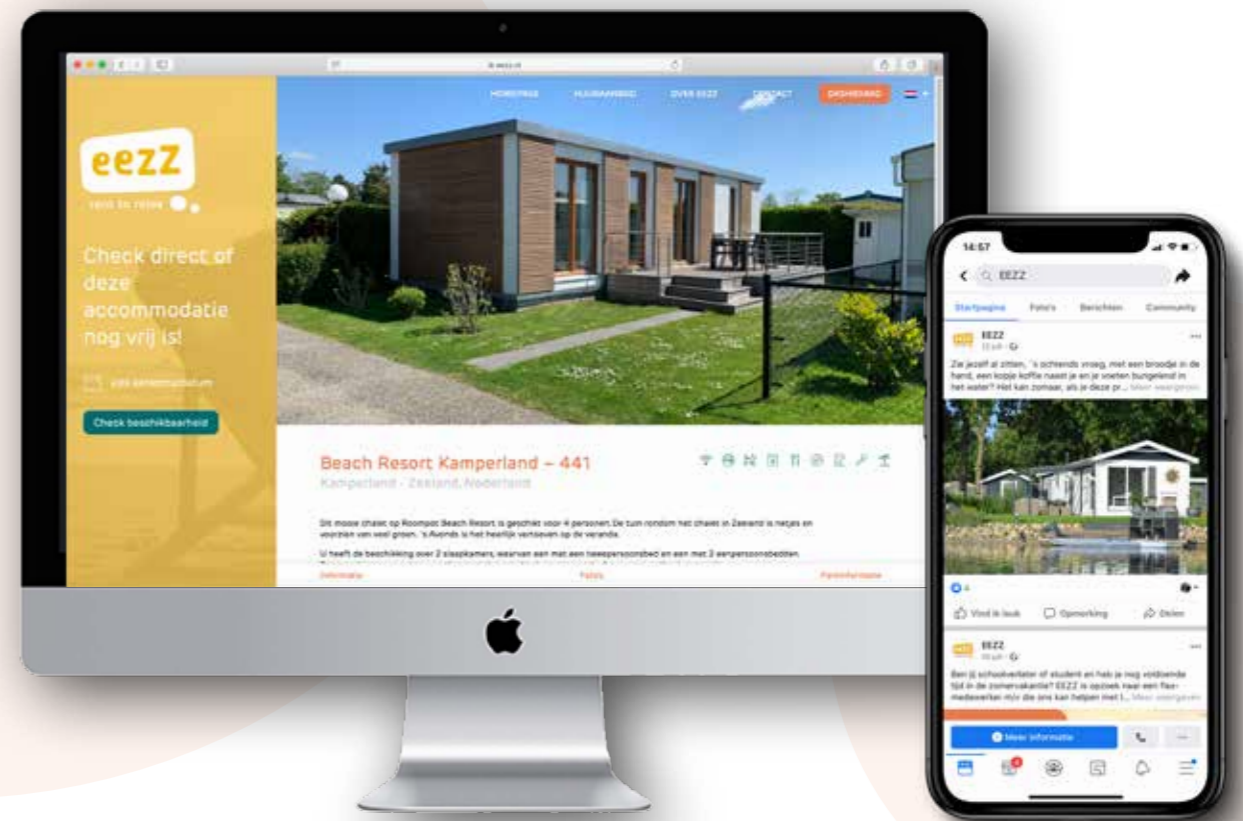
HOMEPAGE HUURAANBOD OVER EEZZ CONTACT DASHBOARD

eezz
vers op reis

Check direct of deze accommodatie nog vrij is!

Kies aankomstdatum

Check beschikbaarheid

Beach Resort Kamperland – 441
Kamperland - Zeeland, Nederland

Dit mooie chalet op Roompot Beach Resort is geschikt voor 4 personen. De tuin rondom het chalet in Zeeland is netjes en voorzien van veel groen. 's Avonds is het heerlijk vertoeven op de veranda.

U heeft de beschikking over 2 slaapkamers, waarvan een met een tweepersoonsbed en een met 2 eenpersoonsbedden.

Informatie Foto's Plattegrond

14:57
EEZZ
Startpagina Foto's Berichten Community

EEZZ
Zie jezelf al zitten, 's ochtends vroeg, met een broodje in de hand, een kopje koffie naast je en je voeten bungelend in het water? Het kan zomaar, als je deze pr... Meer weergeven

Vind ik leuk Opmerking Delen

EEZZ
Ben jij scholverlater of student en heb je nog voldoende tijd in de zomervakantie? EEZZ is opzoek naar een flex-medewerker m/v die ons kan helpen met l... Meer weergeven

Meer informatie